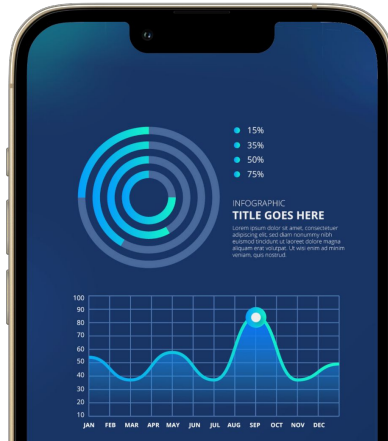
15%
35%
50%
75%

INFOGRAPHIC
TITLE GOES HERE

Lorem ipsum dolor sit amet, consectetuer adipiscing elit, sed diam nonummy nibh euismod tincidunt ut laoreet dolore magna aliquam erat volutpat. Ut wisi enim ad minim veniam, quis nostrud.

100
90
80
70
60
50
40
30
20
10

JAN FEB MAR APR MAY JUN JUL AUG SEP OCT NOV DEC